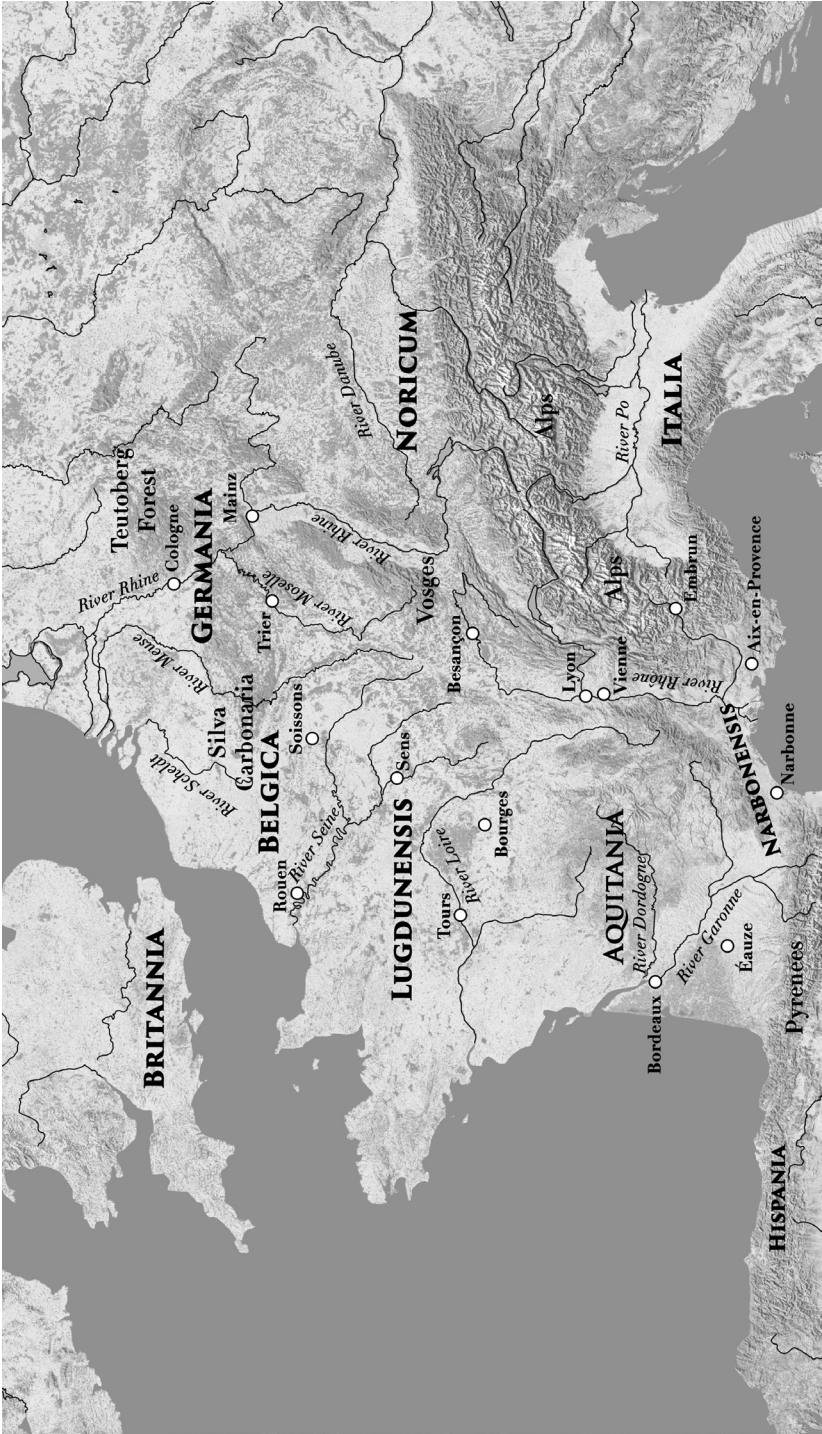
Teutoberg Forest
Cologne
River Rhine
GERMANIA
Mainz
Trier
River Moselle
River Rhine
River Danube
NORICUM
River Meuse
Silva Carbonaria
River Scheldt
Soissons
BELGICA
Vosges
Alps
River Po
ITALIA
Alps
Embrun
Aix-en-Provence
Besançon
Lyon
Vienne
River Rhône
Sens
Rouen
River Seine
LUGDUNENSIS
Bourges
Tours
River Loire
NARBONENSIS
Narbonne
AQUITANIA
River Dordogne
River Garonne
Éauze
Bordeaux
Pyrenees
BRITANNIA
HISPANIA